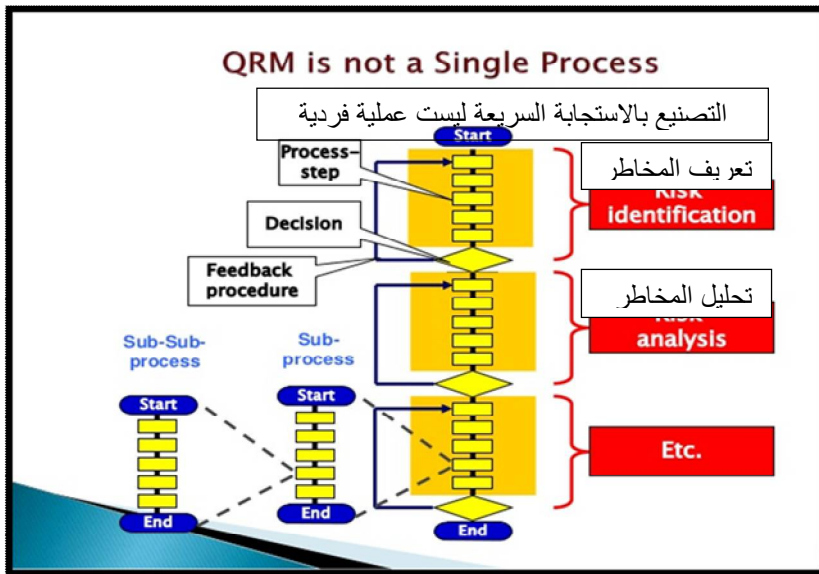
QRM is not a Single Process

التصنيع بالاستجابة السريعة ليست عملية فردية

Start

Process-step

Decision

Feedback procedure

تعريف المخاطر

Risk identification

تحليل المخاطر

Risk analysis

Sub-Sub-process

Sub-process

Start

Start

End

End

Etc.

End